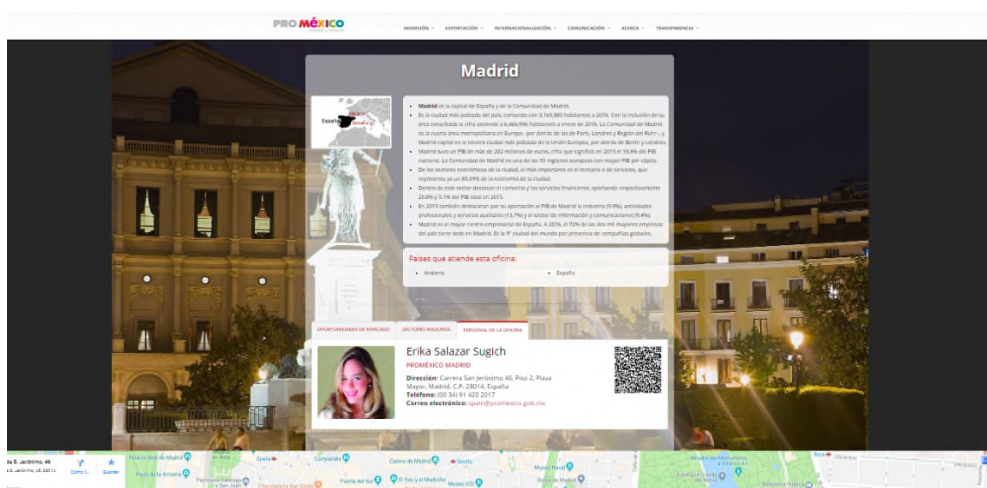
PROMÉXICO

INVERSIÓN EXPORTACIÓN INTERNACIONALIZACIÓN COMUNICACIÓN ACERCA TRANSPARENCIA

Madrid

España Madrid

• Madrid es la capital de España y de la Comunidad de Madrid.
• Es la ciudad más poblada del país, contando con 3,165,883 habitantes a 2016. Con la inclusión de su área conurbada, la cifra asciende a 6,466,996 habitantes a enero de 2016. La Comunidad de Madrid es la cuarta área metropolitana en Europa -por detrás de las de París, Londres y Región del Ruhr-, y Madrid capital es la tercera ciudad más poblada de la Unión Europea, por detrás de Berlín y Londres.
• Madrid tuvo un PIB de más de 202 millones de euros, cifra que significó en 2015 el 18.8% del PIB nacional. La Comunidad de Madrid es una de las 10 regiones europeas con mayor PIB per cápita.
• De los sectores económicos de la ciudad, el más importante es el terciario o de servicios, que representa ya un 85.09% de la economía de la ciudad.
• Dentro de este sector destacan el comercio y los servicios financieros, aportando respectivamente 20.6% y 5.1% del PIB total en 2015.
• En 2015 también destacaron por su aportación al PIB de Madrid la industria (9.9%), actividades profesionales y servicios auxiliares (13.7%) y el sector de información y comunicaciones (9.4%).
• Madrid es el mayor centro empresarial de España. A 2016, el 72% de las diez mil mayores empresas del país tiene sede en Madrid. Es la 9ª ciudad del mundo por presencia de compañías globales.

Países que atiende esta oficina:
• Andorra
• España

OPORTUNIDADES DE MERCADO SECTORES MADUROS PERSONAL DE LA OFICINA

Erika Salazar Sugich
PROMÉXICO MADRID
Dirección: Carrera San Jerónimo 46, Piso 2, Plaza Mayor, Madrid, C.P. 28014, España
Teléfono: (00 34) 91 420 2017
Correo electrónico: spain@promexico.gob.mx

era S. Jerónimo, 46
a S. Jerónimo, 46, 28014
Cómo l... Guardar
Plaza de la Armería
Ópera
Casino de Madrid
Sevilla
Museo Reina
Puerta del Sol
Museo ICO